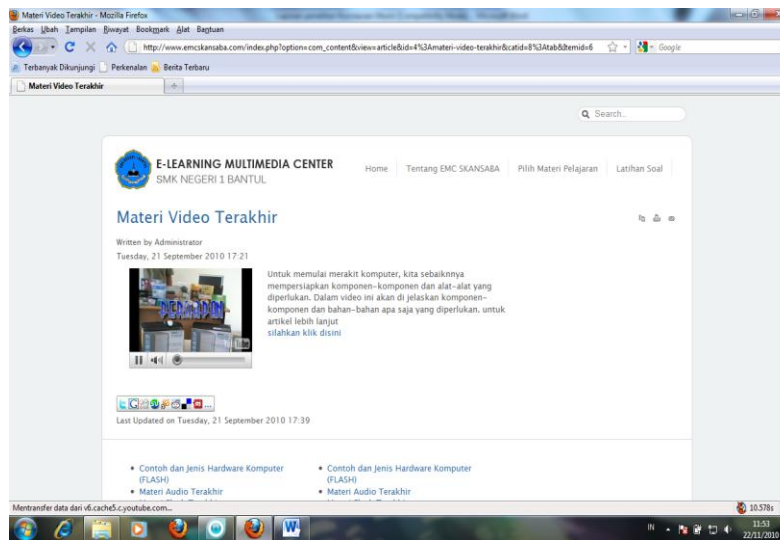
Materi Video Terakhir - Mozilla Firefox

Berkas Ubah Tampilan Riwayat Bookmark Alat Bantuan

http://www.emcskansaba.com/index.php?option=com_content&view=article&id=4%3Amateri-video-terakhir&catid=8%3Atab&Itemid=6

Google

Terbanyak Dikunjungi Perkenalan Berita Terbaru

Materi Video Terakhir

Search...

E-LEARNING MULTIMEDIA CENTER
SMK NEGERI 1 BANTUL

Home Tentang EMC SKANSABA Pilih Materi Pelajaran Latihan Soal

Materi Video Terakhir

Written by Administrator
Tuesday, 21 September 2010 17:21

PERSIAPAN

Untuk memulai merakit komputer, kita sebaiknnya mempersiapkan komponen-komponen dan alat-alat yang diperlukan. Dalam video ini akan di jelaskan komponen-komponen dan bahan-bahan apa saja yang diperlukan. untuk artikel lebih lanjut
silahkan klik disini

Last Updated on Tuesday, 21 September 2010 17:39

• Contoh dan Jenis Hardware Komputer (FLASH)
• Materi Audio Terakhir

• Contoh dan Jenis Hardware Komputer (FLASH)
• Materi Audio Terakhir

Mentransfer data dari v6.cache5.c.youtube.com...

10.578s

IN

11:53
22/11/2010